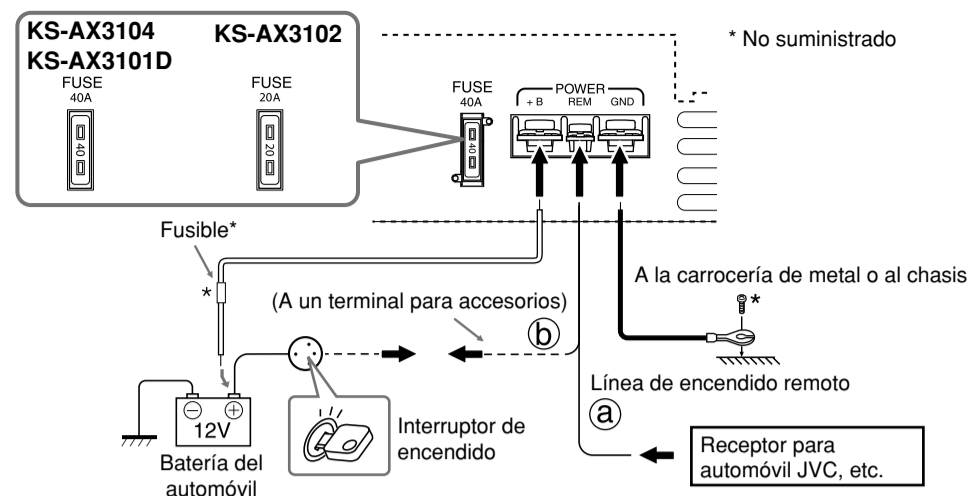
KS-AX3104
KS-AX3101D

FUSE
40A

40

KS-AX3102

FUSE
20A

20

* No suministrado

FUSE
40A

40

POWER
+ B REM GND

Fusible*

*

(A un terminal para accesorios)

ⓑ

A la carrocería de metal o al chasis

*

Línea de encendido remoto

ⓐ

12V

Batería del automóvil

Interruptor de encendido

Receptor para automóvil JVC, etc.